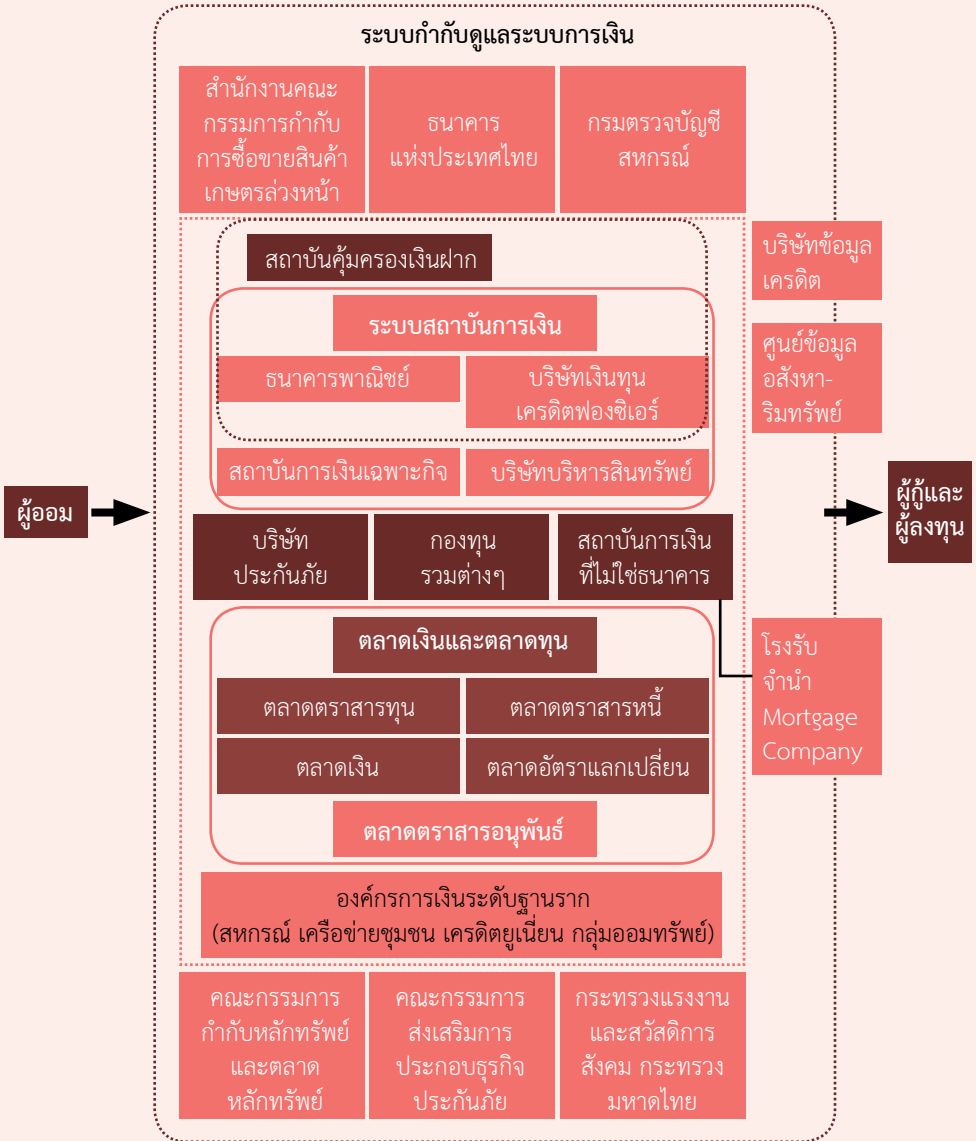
ระบบกำกับดูแลระบบการเงิน

สำนักงานคณะกรรมการกำกับการซื้อขายสินค้าเกษตรล่วงหน้า

ธนาคารแห่งประเทศไทย

กรมตรวจบัญชีสหกรณ์

บริษัทข้อมูลเครดิต

ศูนย์ข้อมูลอสังหาริมทรัพย์

สถาบันคุ้มครองเงินฝาก

ระบบสถาบันการเงิน

ธนาคารพาณิชย์

บริษัทเงินทุนเครดิตฟองซิเอร์

สถาบันการเงินเฉพาะกิจ

บริษัทบริหารสินทรัพย์

ผู้ออม

ผู้กู้และผู้ลงทุน

บริษัทประกันภัย

กองทุนรวมต่างๆ

สถาบันการเงินที่ไม่ใช่ธนาคาร

โรงรับจำนำ Mortgage Company

ตลาดเงินและตลาดทุน

ตลาดตราสารทุน

ตลาดตราสารหนี้

ตลาดเงิน

ตลาดอัตราแลกเปลี่ยน

ตลาดตราสารอนุพันธ์

องค์กรการเงินระดับฐานราก
(สหกรณ์ เครือข่ายชุมชน เครดิตยูเนี่ยน กลุ่มออมทรัพย์)

คณะกรรมการกำกับหลักทรัพย์และตลาดหลักทรัพย์

คณะกรรมการส่งเสริมการประกอบธุรกิจประกันภัย

กระทรวงแรงงานและสวัสดิการสังคม กระทรวงมหาดไทย